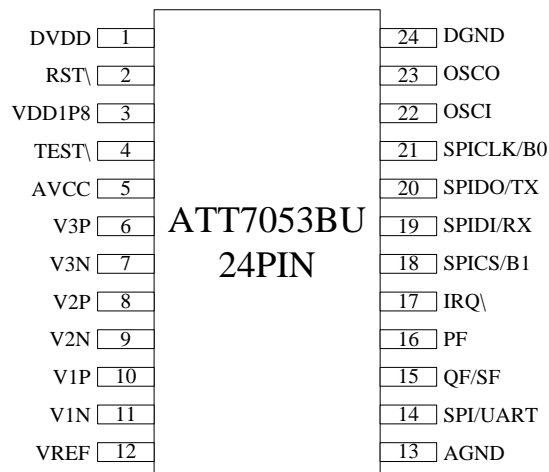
DVDD 1
RST\ 2
VDD1P8 3
TEST\ 4
AVCC 5
V3P 6
V3N 7
V2P 8
V2N 9
V1P 10
V1N 11
VREF 12

ATT7053BU
24PIN

24 DGND
23 OSCO
22 OSCI
21 SPICLK/B0
20 SPIDO/TX
19 SPIDI/RX
18 SPICS/B1
17 IRQ\
16 PF
15 QF/SF
14 SPI/UART
13 AGND